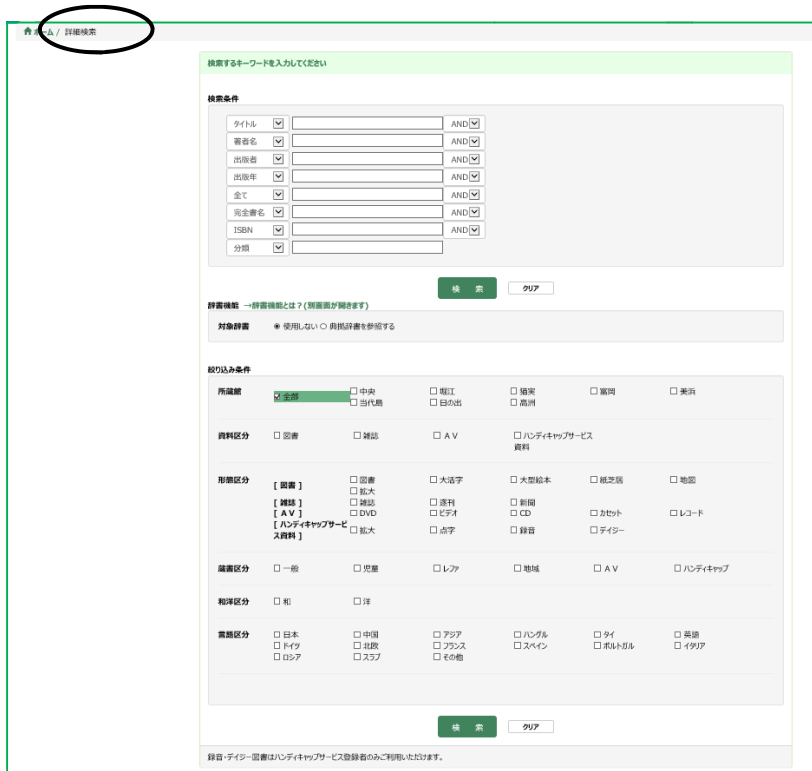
ホーム / 詳細検索

検索するキーワードを入力してください

検索条件

| | | |
|---|---|---|
| タイトル | | AND |
| 著者名 | | AND |
| 出版者 | | AND |
| 出版年 | | AND |
| 全て | | AND |
| 完全書名 | | AND |
| ISBN | | AND |
| 分類 | | |

検索 クリア

辞書機能 →辞書機能とは？(別画面が開きます)

対象辞書 ◉ 使用しない ○ 典拠辞書を参照する

絞り込み条件

| | | | | | | |
|---|---|---|---|---|---|---|
| 所蔵館 | ☑ 全部 | □ 中央 □ 当代島 | □ 堀江 □ 日の出 | □ 猫実 □ 高洲 | □ 富岡 | □ 美浜 |
| 資料区分 | □ 図書 | □ 雑誌 | □ A V | □ ハンディキャップサービス資料 | | |
| 形態区分 | [ 図書 ] | □ 図書 □ 拡大 | □ 大活字 | □ 大型絵本 | □ 紙芝居 | □ 地図 |
| | [ 雑誌 ] | □ 雑誌 | □ 逐刊 | □ 新聞 | | |
| | [ A V ] | □ DVD | □ ビデオ | □ CD | □ カセット | □ レコード |
| | [ ハンディキャップサービス資料 ] | □ 拡大 | □ 点字 | □ 録音 | □ デイジー | |
| 蔵書区分 | □ 一般 | □ 児童 | □ レファ | □ 地域 | □ A V | □ ハンディキャップ |
| 和洋区分 | □ 和 | □ 洋 | | | | |
| 言語区分 | □ 日本 □ ドイツ □ ロシア | □ 中国 □ 北欧 □ スラブ | □ アジア □ フランス □ その他 | □ ハングル □ スペイン | □ タイ □ ポルトガル | □ 英語 □ イタリア |

検索 クリア

録音・デイジー図書はハンディキャップサービス登録者のみご利用いただけます。